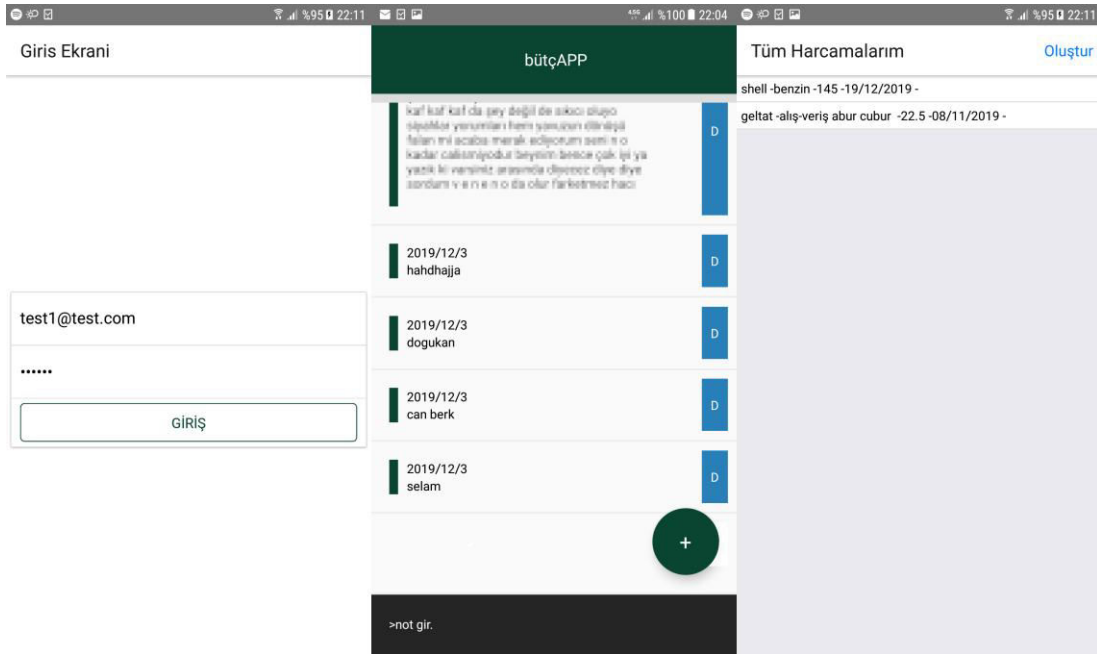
%95 22:11

Giris Ekrani

test1@test.com

••••••

GİRİŞ

%100 22:04

bütçAPP

kaf kaf kaf da şey değil de sıkıcı oluyo sipahlar yorumları hem yorumu dinleyi falan mı acaba merak ediyorum sen n o kadar calısmıyodur beynim bence çok iyi ya yazık ki versiniz arasında diyecez diye sordum v e n e n o da olur farketmez hacı

D

2019/12/3
hahdhajja

D

2019/12/3
dogukan

D

2019/12/3
can berk

D

2019/12/3
selam

D

+

>not gir.

%95 22:11

Tüm Harcamalarım

Oluştur

shell -benzin -145 -19/12/2019 -

geltat -alış-veriş abur cubur -22.5 -08/11/2019 -